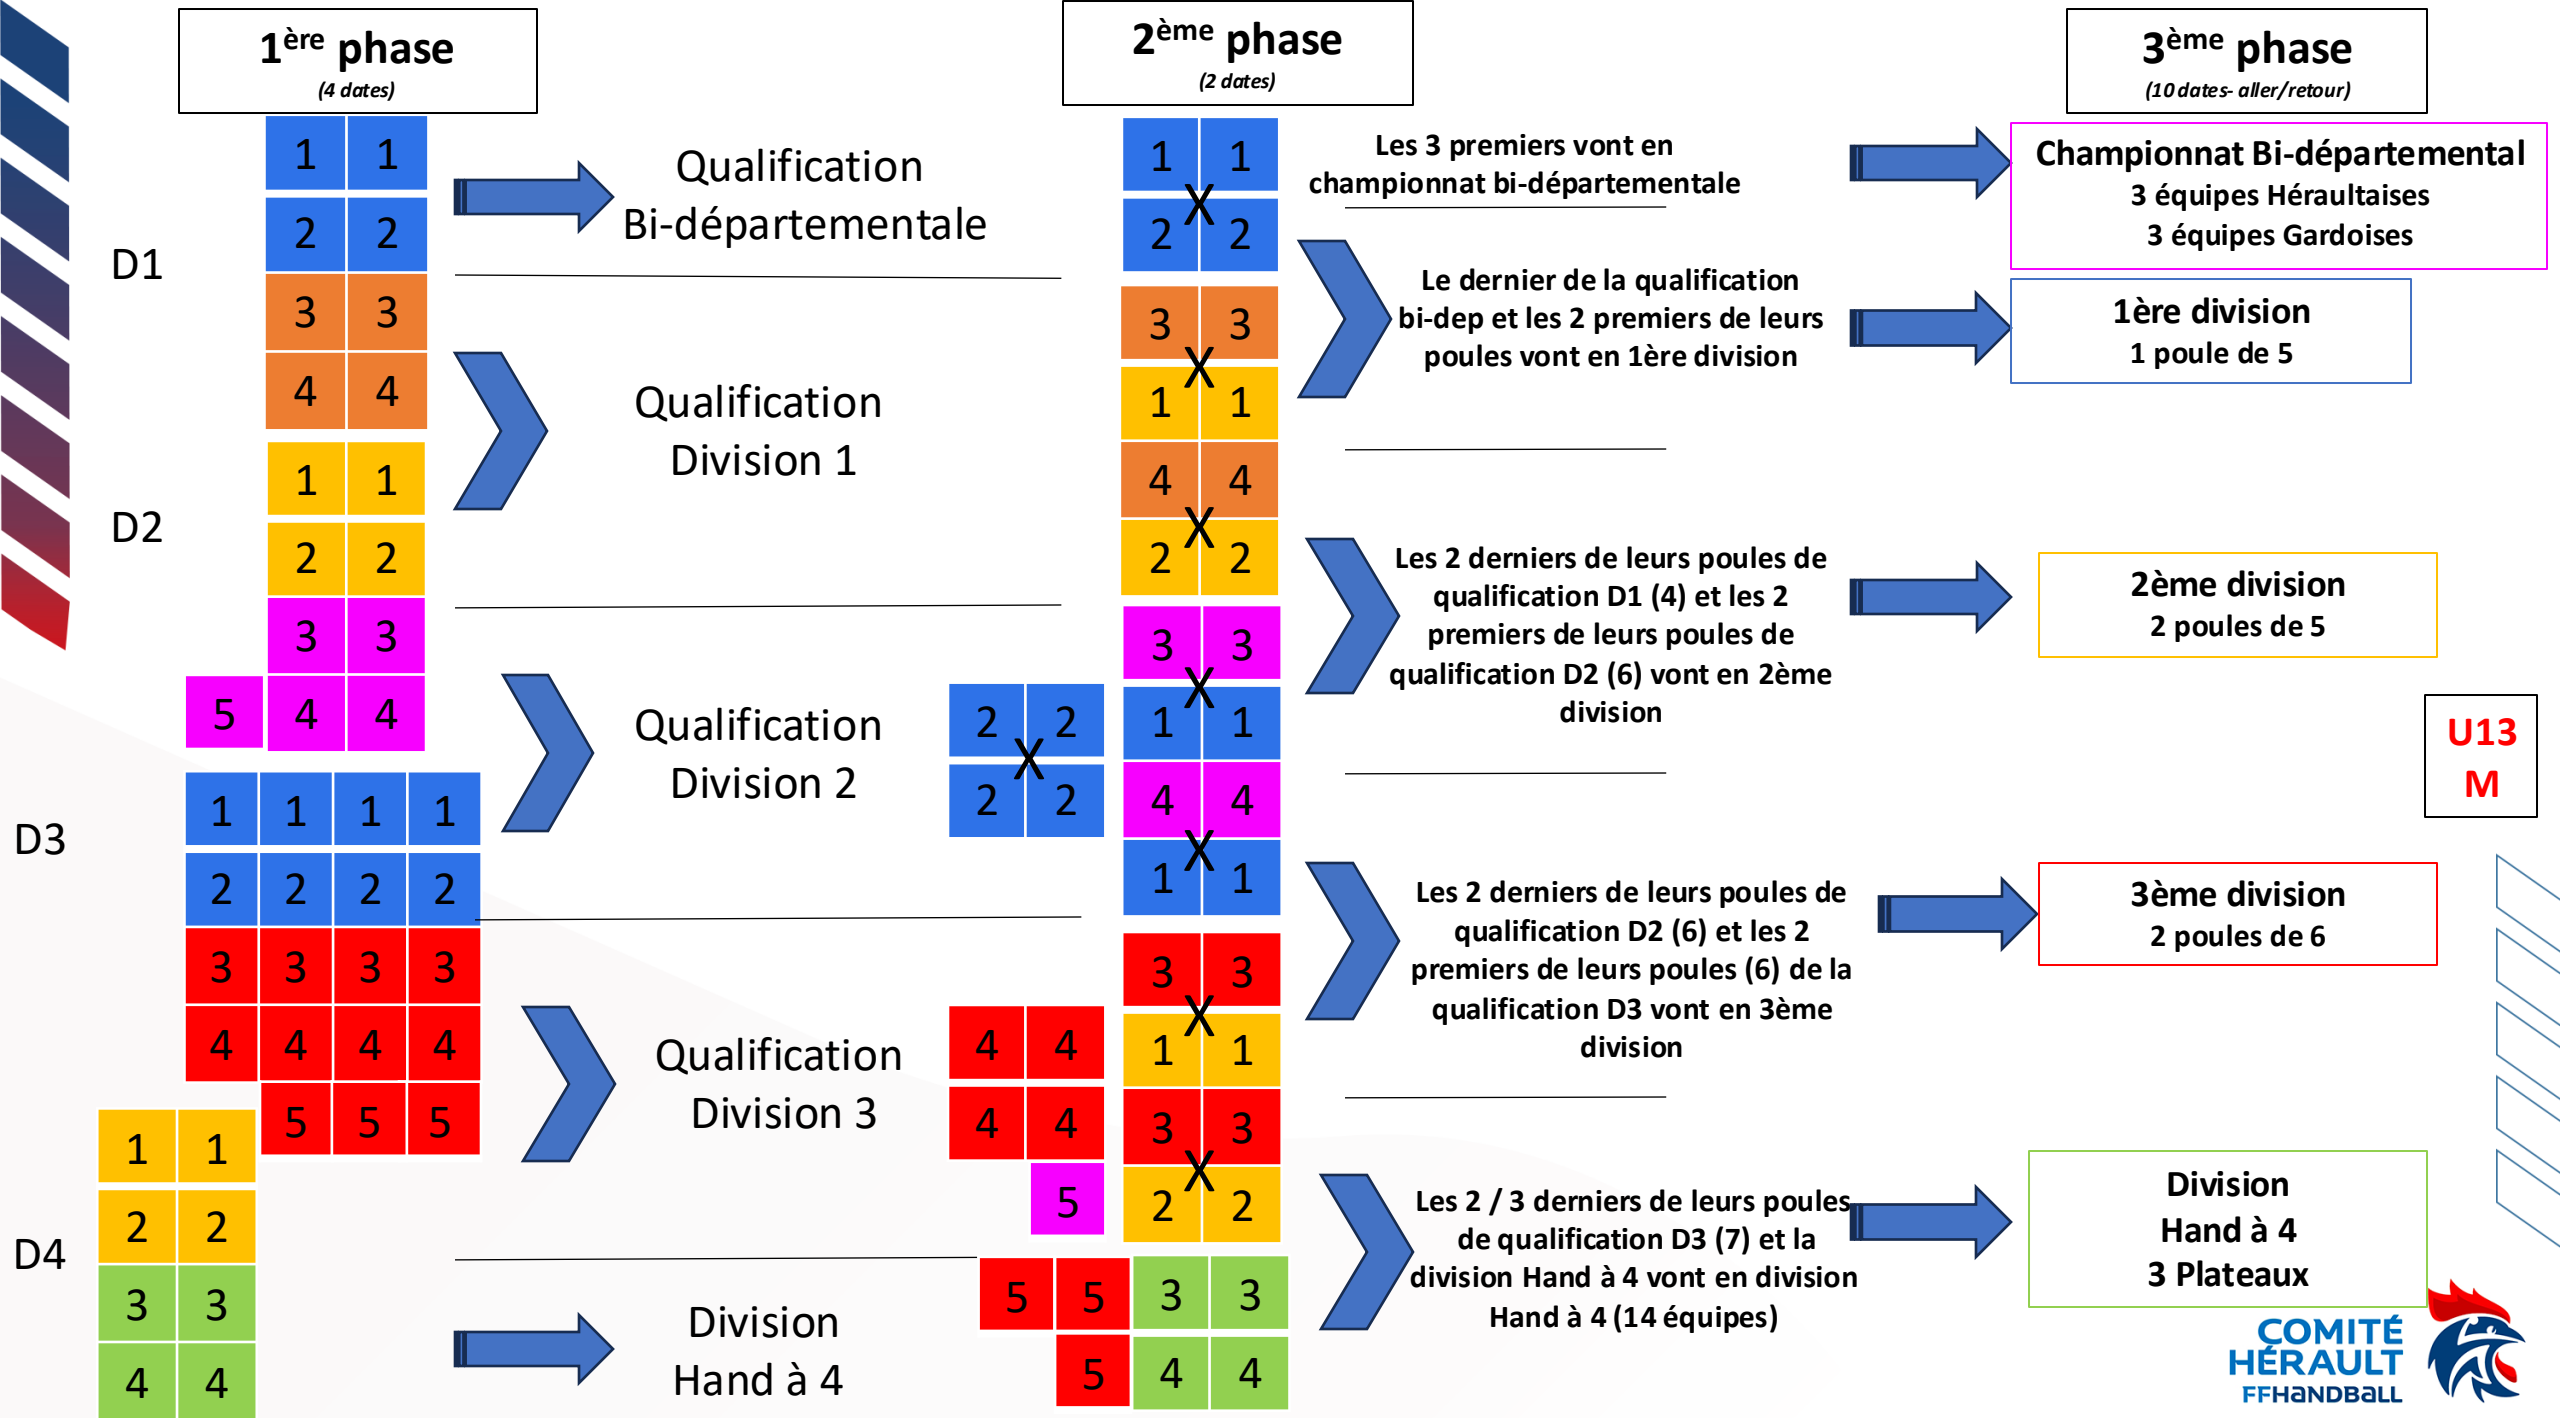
$1^{ère}$ phase
(4 dates)

$2^{ème}$ phase
(2 dates)

$3^{ème}$ phase
(10 dates- aller/retour)

D1

| 1 | 1 |
|---|---|
| 2 | 2 |
| 3 | 3 |
| 4 | 4 |

Qualification Bi-départementale

D2

| 1 | 1 |
|---|---|
| 2 | 2 |
| 3 | 3 |
| 5 | 4 | 4 |

Qualification Division 1

Qualification Division 2

D3

| 1 | 1 | 1 | 1 |
|---|---|---|---|
| 2 | 2 | 2 | 2 |
| 3 | 3 | 3 | 3 |
| 4 | 4 | 4 | 4 |
| | 5 | 5 | 5 |

Qualification Division 3

D4

| 1 | 1 |
|---|---|
| 2 | 2 |
| 3 | 3 |
| 4 | 4 |

Division Hand à 4

1 X 1
2 X 2

3 X 3
1 X 1

4 X 4
2 X 2

3 X 3
1 X 1

2 X 2
2 X 2

4 X 4
1 X 1

3 X 3
1 X 1

4 4
4 4
5

3 X 3
2 X 2

5 5 3 3
5 4 4

Les 3 premiers vont en championnat bi-départementale

Le dernier de la qualification bi-dep et les 2 premiers de leurs poules vont en 1ère division

Les 2 derniers de leurs poules de qualification D1 (4) et les 2 premiers de leurs poules de qualification D2 (6) vont en 2ème division

Les 2 derniers de leurs poules de qualification D2 (6) et les 2 premiers de leurs poules (6) de la qualification D3 vont en 3ème division

Les 2 / 3 derniers de leurs poules de qualification D3 (7) et la division Hand à 4 vont en division Hand à 4 (14 équipes)

Championnat Bi-départemental
3 équipes Héraultaises
3 équipes Gardoises

1ère division
1 poule de 5

2ème division
2 poules de 5

U13
M

3ème division
2 poules de 6

Division
Hand à 4
3 Plateaux

COMITÉ HÉRAULT
FFHANDBALL